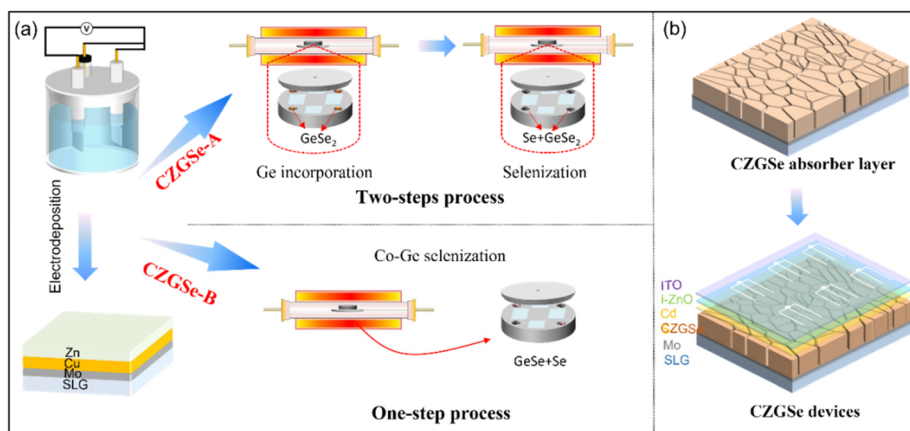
(a)

V

Electrodeposition

Zn
Cu
Mo
SLG

CZGSe-A

$GeSe_2$

Ge incorporation

$Se+GeSe_2$

Selenization

Two-steps process

CZGSe-B

Co-Ge selenization

GeSe+Se

One-step process

(b)

CZGSe absorber layer

ITO
i-ZnO
Cd
CZGS
Mo
SLG

CZGSe devices